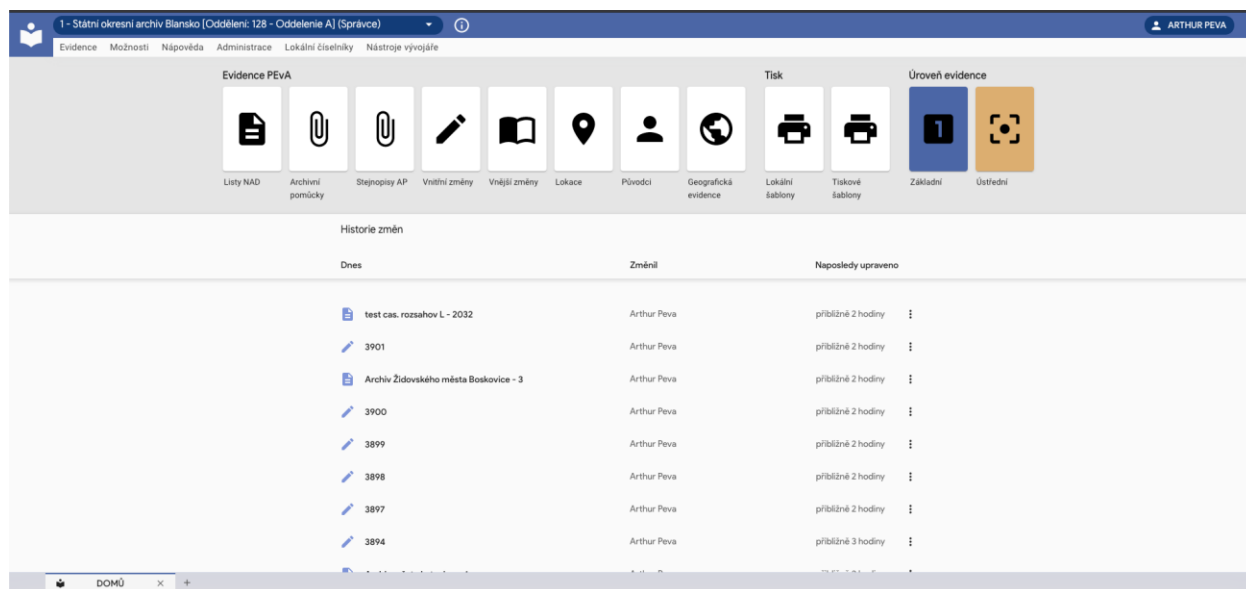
1 - Státní okresní archiv Blansko [Oddělení: 128 - Oddelenie A] (Správce)

ARTHUR PEVA

Evidence Možnosti Nápověda Administrace Lokální číselníky Nástroje vývojáře

Evidence PEvA

Listy NAD
Archivní pomůcky
Stejnopisy AP
Vnitřní změny
Vnější změny
Lokace
Původci
Geografická evidence

Tisk

Lokální šablony
Tiskové šablony

Úroveň evidence

1

Základní
Ústřední

Historie změn

| Dnes | Změnil | Naposledy upraveno |
|---|---|---|
| test cas. rozsahov L - 2032 | Arthur Peva | přibližně 2 hodiny |
| 3901 | Arthur Peva | přibližně 2 hodiny |
| Archiv Židovského města Boskovice - 3 | Arthur Peva | přibližně 2 hodiny |
| 3900 | Arthur Peva | přibližně 2 hodiny |
| 3899 | Arthur Peva | přibližně 2 hodiny |
| 3898 | Arthur Peva | přibližně 2 hodiny |
| 3897 | Arthur Peva | přibližně 2 hodiny |
| 3894 | Arthur Peva | přibližně 3 hodiny |
| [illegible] | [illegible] | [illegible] |

DOMŮ × +